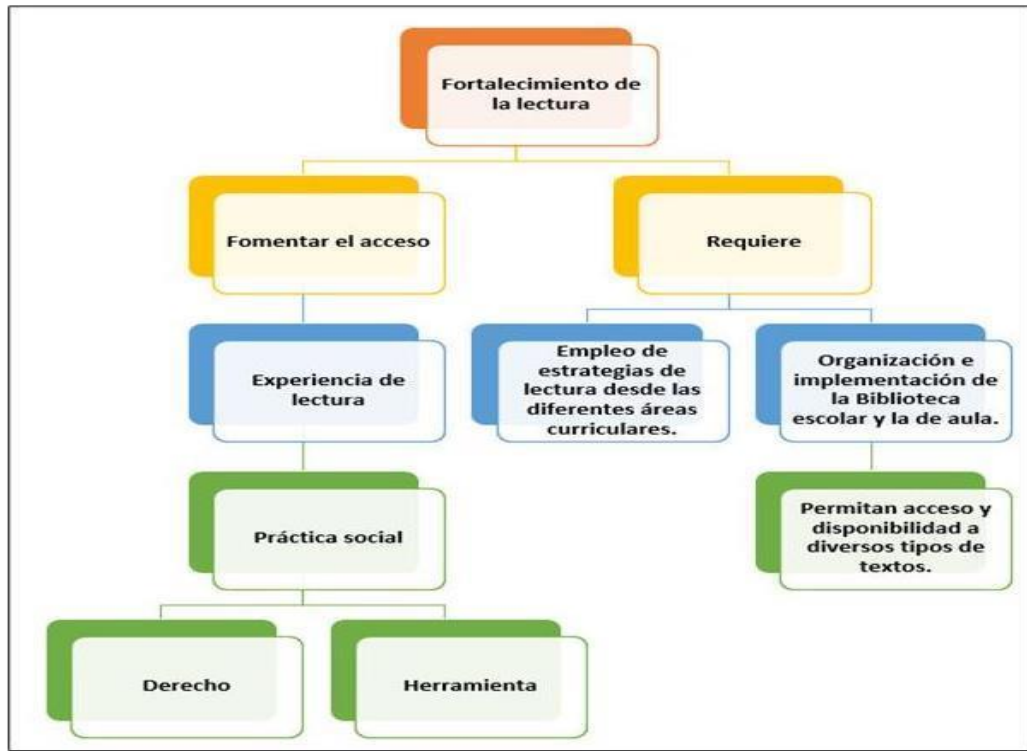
Fortalecimiento de la lectura

Fomentar el acceso

Requiere

Experiencia de lectura

Empleo de estrategias de lectura desde las diferentes áreas curriculares.

Organización e implementación de la Biblioteca escolar y la de aula.

Práctica social

Permitan acceso y disponibilidad a diversos tipos de textos.

Derecho

Herramienta